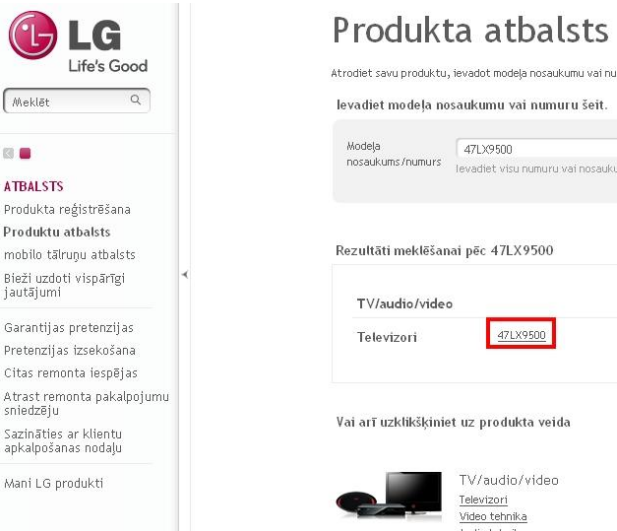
LG
Life's Good

Meklēt

ATBALSTS
Produkta reģistrēšana
Produktu atbalsts
mobilo tālruņu atbalsts
Bieži uzdoti vispārīgi jautājumi
Garantijas pretenzijas
Pretenzijas izsekošana
Citas remonta iespējas
Atrast remonta pakalpojumu sniedzēju
Sazināties ar klientu apkalpošanas nodaļu
Mani LG produkti

Produkta atbalsts

Atrodiet savu produktu, ievadot modeļa nosaukumu vai nu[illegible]

Ievadiet modeļa nosaukumu vai numuru šeit.

Modeļa nosaukums/numurs 47LX9500
Ievadiet visu numuru vai nosauku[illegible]

Rezultāti meklēšanai pēc 47LX9500

TV/audio/video
Televizori 47LX9500

Vai arī uzklikšķiniet uz produkta veida

TV/audio/video
Televizori
Video tehnika
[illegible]